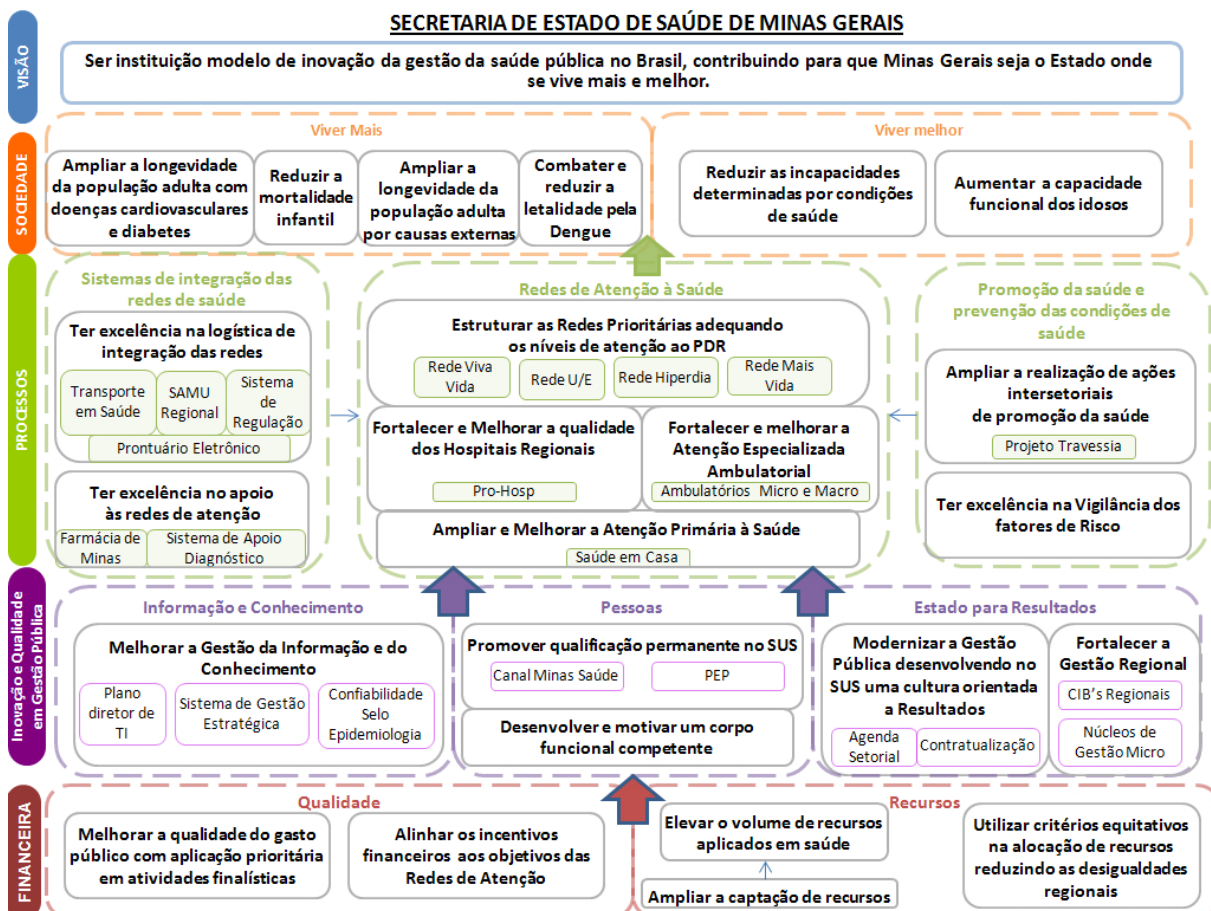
SECRETARIA DE ESTADO DE SAÚDE DE MINAS GERAIS

VISÃO

Ser instituição modelo de inovação da gestão da saúde pública no Brasil, contribuindo para que Minas Gerais seja o Estado onde se vive mais e melhor.

SOCIEDADE

Viver Mais

Ampliar a longevidade da população adulta com doenças cardiovasculares e diabetes

Reduzir a mortalidade infantil

Ampliar a longevidade da população adulta por causas externas

Combater e reduzir a letalidade pela Dengue

Viver melhor

Reduzir as incapacidades determinadas por condições de saúde

Aumentar a capacidade funcional dos idosos

PROCESSOS

Sistemas de integração das redes de saúde

Ter excelência na logística de integração das redes

Transporte em Saúde

SAMU Regional

Sistema de Regulação

Prontuário Eletrônico

Ter excelência no apoio às redes de atenção

Farmácia de Minas

Sistema de Apoio Diagnóstico

Redes de Atenção à Saúde

Estruturar as Redes Prioritárias adequando os níveis de atenção ao PDR

Rede Viva Vida

Rede U/E

Rede Hiperdia

Rede Mais Vida

Fortalecer e Melhorar a qualidade dos Hospitais Regionais

Pro-Hosp

Fortalecer e melhorar a Atenção Especializada Ambulatorial

Ambulatórios Micro e Macro

Ampliar e Melhorar a Atenção Primária à Saúde

Saúde em Casa

Promoção da saúde e prevenção das condições de saúde

Ampliar a realização de ações intersetoriais de promoção da saúde

Projeto Travessia

Ter excelência na Vigilância dos fatores de Risco

Inovação e Qualidade em Gestão Pública

Informação e Conhecimento

Melhorar a Gestão da Informação e do Conhecimento

Plano diretor de TI

Sistema de Gestão Estratégica

Confiabilidade Selo Epidemiologia

Pessoas

Promover qualificação permanente no SUS

Canal Minas Saúde

PEP

Desenvolver e motivar um corpo funcional competente

Estado para Resultados

Modernizar a Gestão Pública desenvolvendo no SUS uma cultura orientada a Resultados

Agenda Setorial

Contratualização

Fortalecer a Gestão Regional

CIB's Regionais

Núcleos de Gestão Micro

FINANCEIRA

Qualidade

Melhorar a qualidade do gasto público com aplicação prioritária em atividades finalísticas

Alinhar os incentivos financeiros aos objetivos das Redes de Atenção

Recursos

Elevar o volume de recursos aplicados em saúde

Ampliar a captação de recursos

Utilizar critérios equitativos na alocação de recursos reduzindo as desigualdades regionais